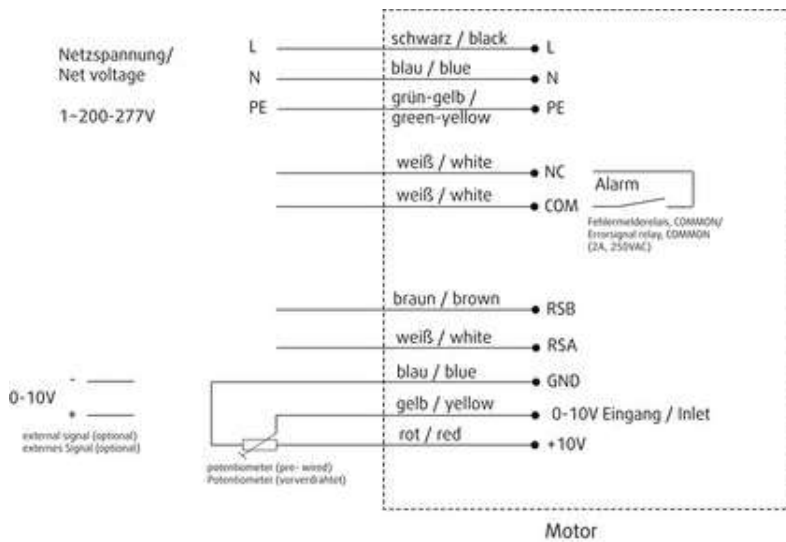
Netzspannung/
Net voltage

1~200-277V

L
N
PE

schwarz / black
blau / blue
grün-gelb /
green-yellow

L
N
PE

weiß / white
weiß / white

NC
COM

Alarm

Fehlermelderelais, COMMON/
Errorsignal relay, COMMON
(2A, 250VAC)

braun / brown
weiß / white
blau / blue
gelb / yellow
rot / red

RSB
RSA
GND
0-10V Eingang / Inlet
+10V

0-10V
-
+

external signal (optional)
externes Signal (optional)

potentiometer (pre- wired)
Potentiometer (vorverdrahtet)

Motor